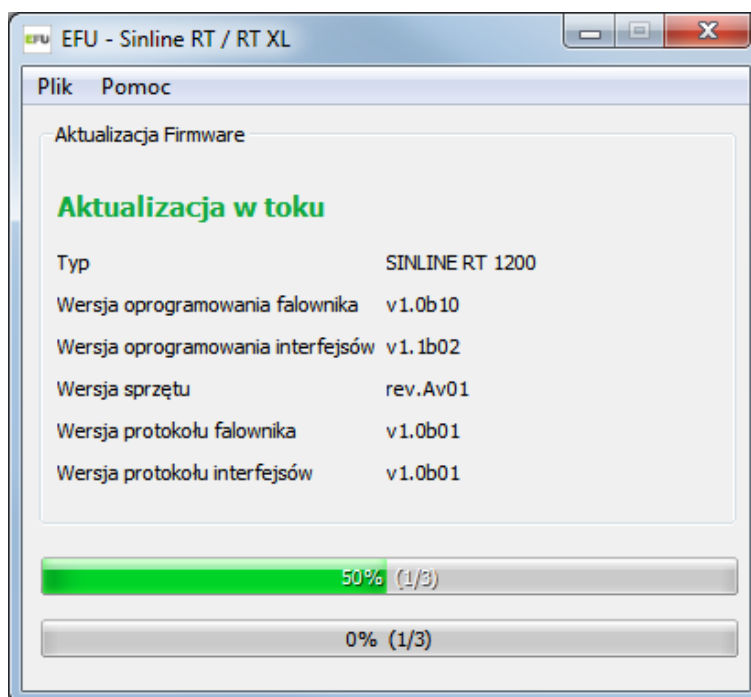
EFU EFU - Sinline RT / RT XL

Plik Pomoc

Aktualizacja Firmware

Aktualizacja w toku

| | |
|---|---|
| Typ | SINLINE RT 1200 |
| Wersja oprogramowania falownika | v1.0b10 |
| Wersja oprogramowania interfejsów | v1.1b02 |
| Wersja sprzętu | rev.Av01 |
| Wersja protokołu falownika | v1.0b01 |
| Wersja protokołu interfejsów | v1.0b01 |

50% (1/3)

0% (1/3)